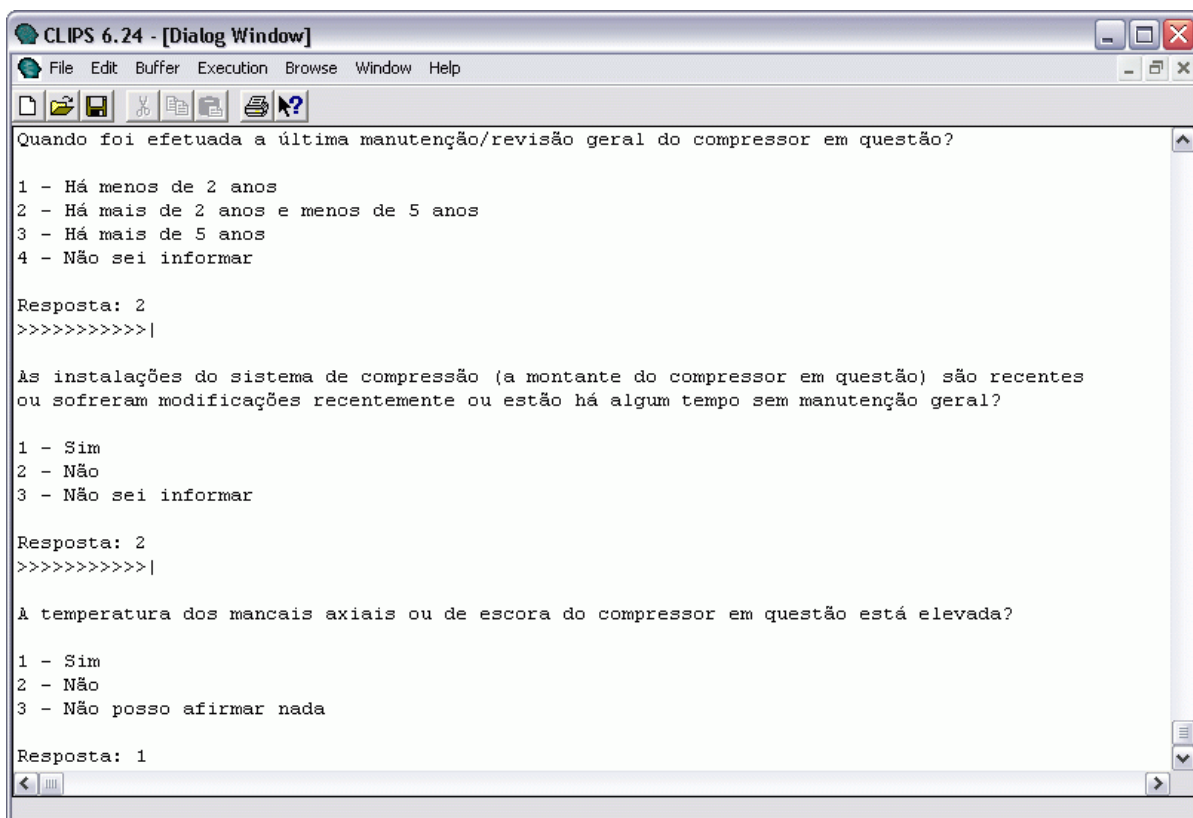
CLIPS 6.24 - [Dialog Window]

File Edit Buffer Execution Browse Window Help

Quando foi efetuada a última manutenção/revisão geral do compressor em questão?

1 - Há menos de 2 anos
2 - Há mais de 2 anos e menos de 5 anos
3 - Há mais de 5 anos
4 - Não sei informar

Resposta: 2
>>>>>>>>>>>|

As instalações do sistema de compressão (a montante do compressor em questão) são recentes ou sofreram modificações recentemente ou estão há algum tempo sem manutenção geral?

1 - Sim
2 - Não
3 - Não sei informar

Resposta: 2
>>>>>>>>>>>|

A temperatura dos mancais axiais ou de escora do compressor em questão está elevada?

1 - Sim
2 - Não
3 - Não posso afirmar nada

Resposta: 1